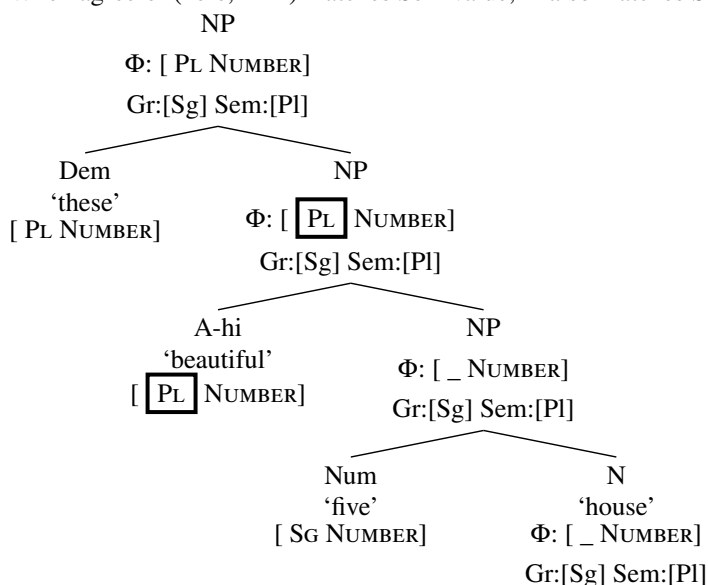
NP
Φ: [ PL NUMBER]
Gr:[Sg] Sem:[Pl]

Dem
'these'
[ PL NUMBER]

NP
Φ: [ PL NUMBER]
Gr:[Sg] Sem:[Pl]

A-hi
'beautiful'
[ PL NUMBER]

NP
Φ: [ _ NUMBER]
Gr:[Sg] Sem:[Pl]

Num
'five'
[ SG NUMBER]

N
'house'
Φ: [ _ NUMBER]
Gr:[Sg] Sem:[Pl]